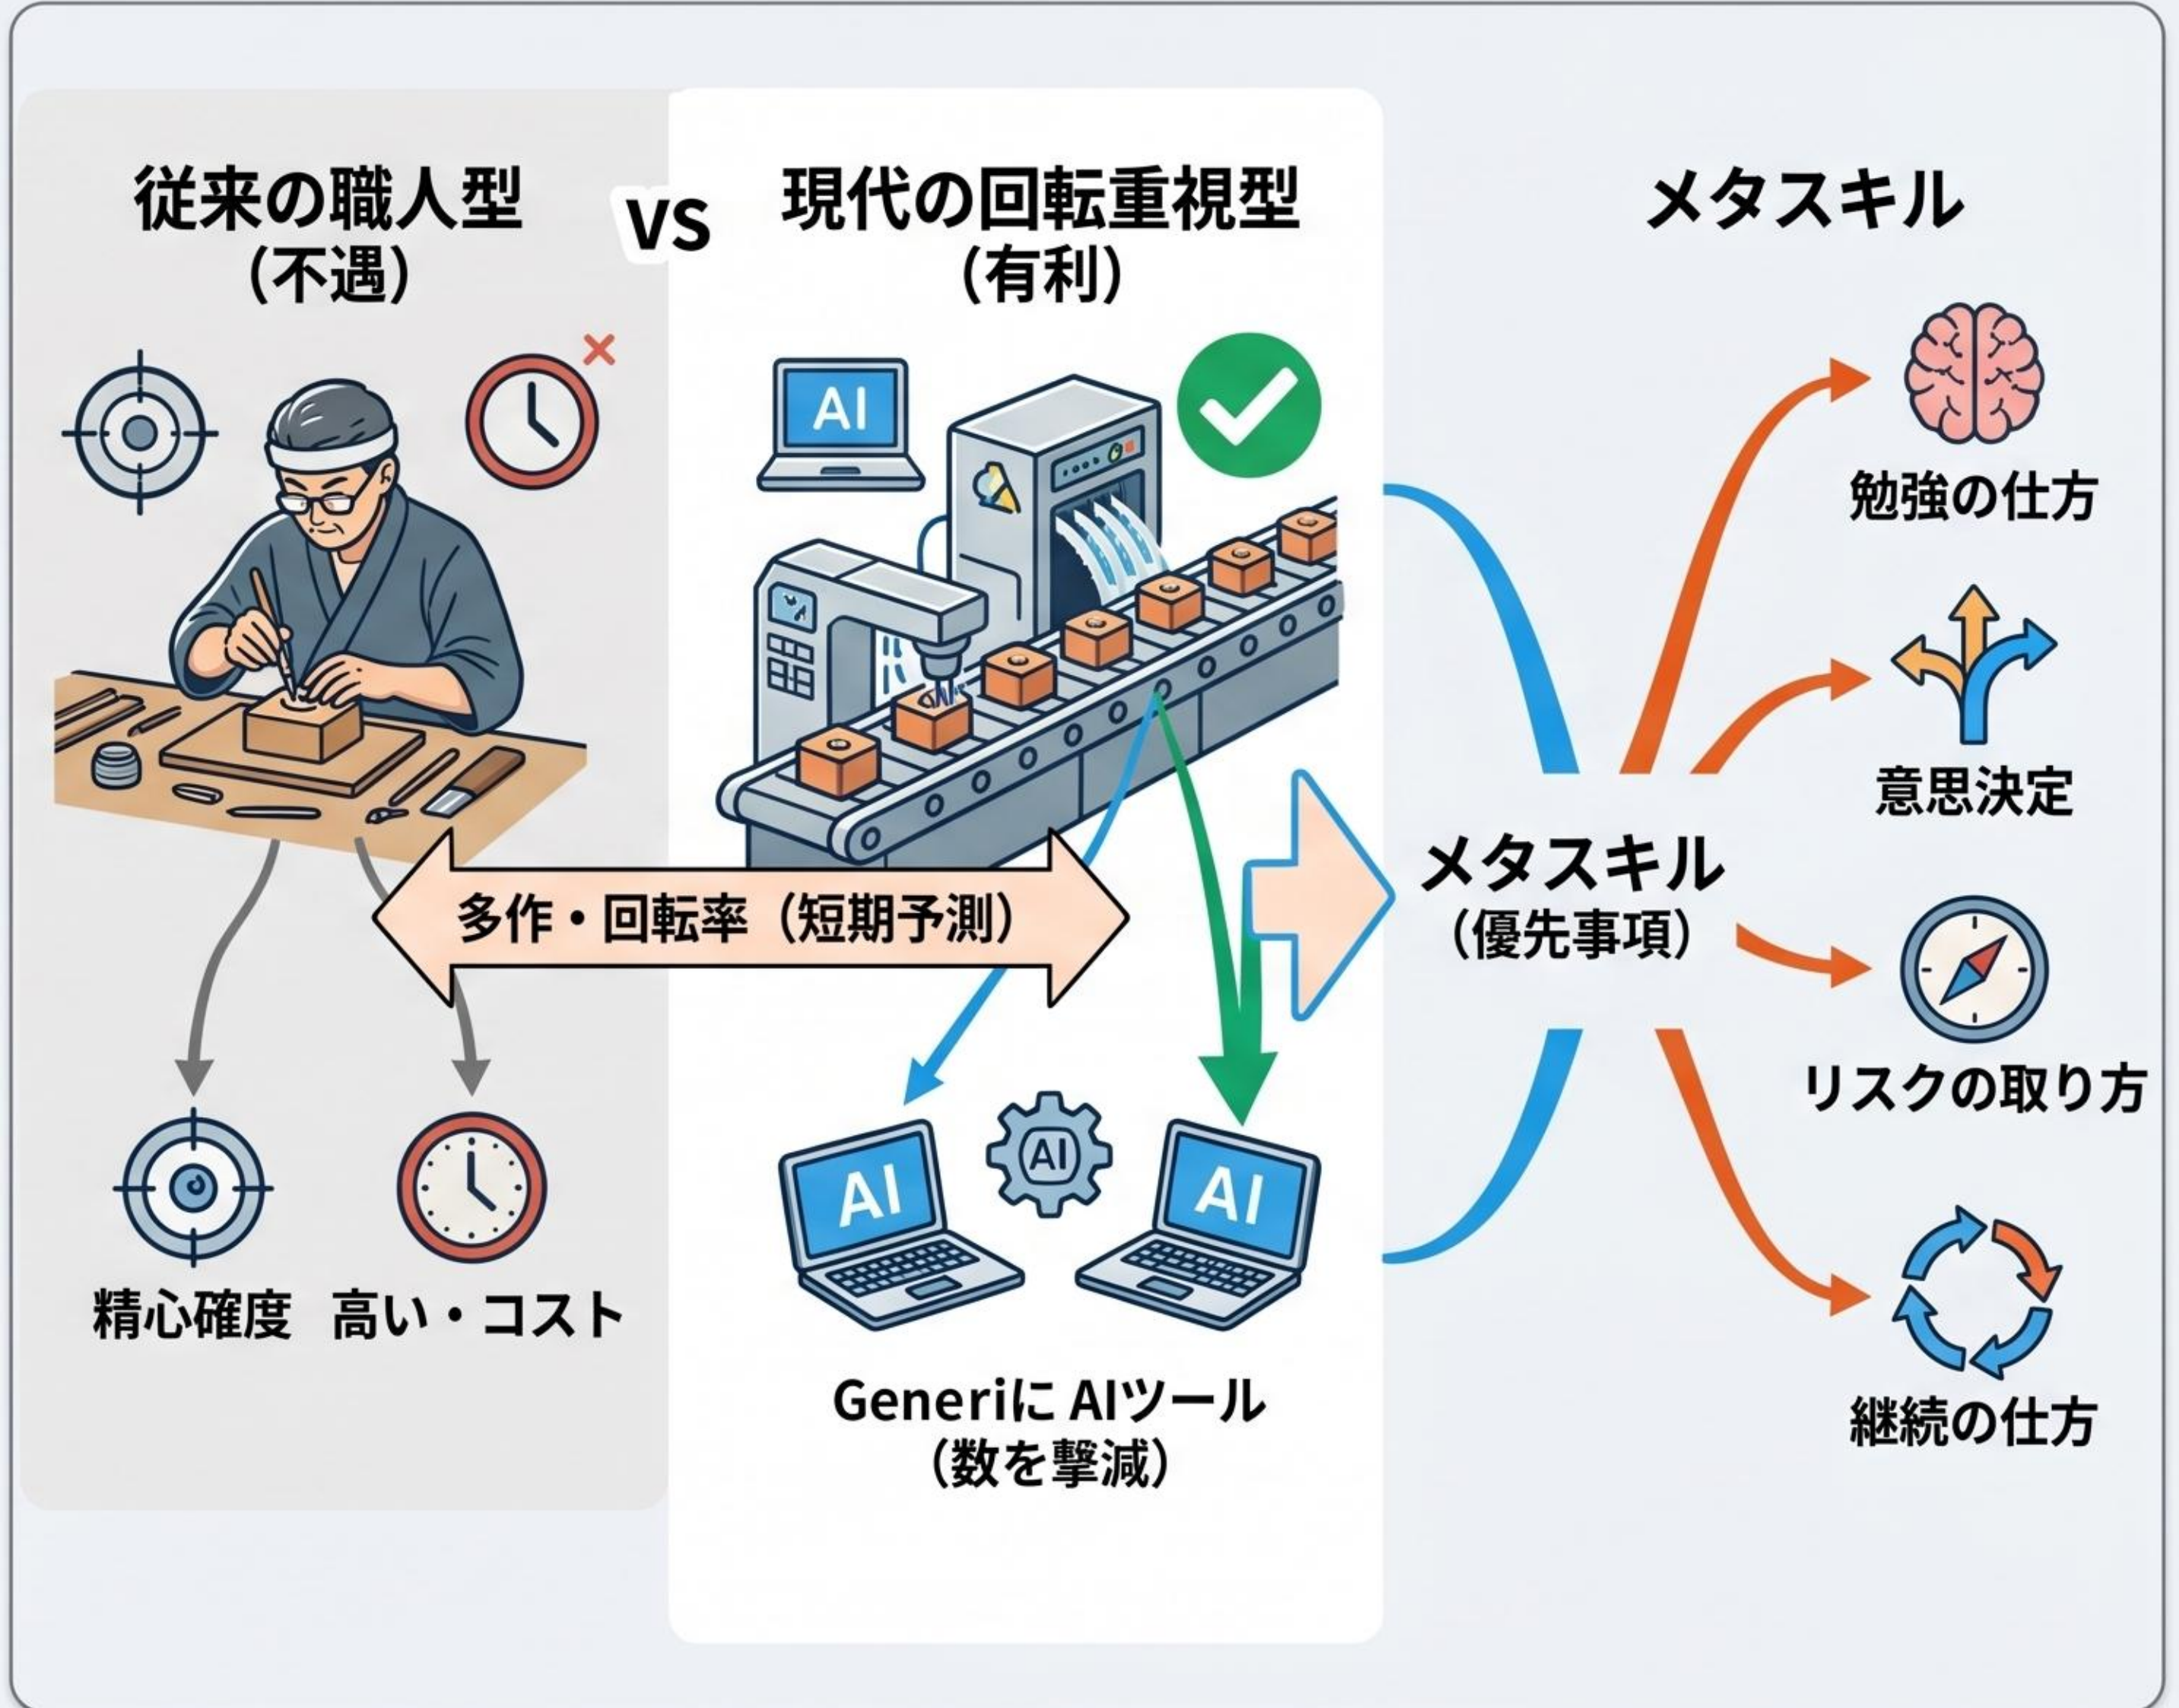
従来の職人型
（不遇）

VS

現代の回転重視型
（有利）

メタスキル

AI

多作・回転率（短期予測）

精心確度　高い・コスト

AI　AI　AI

Generiに AIツール
（数を撃減）

メタスキル
（優先事項）

勉強の仕方

意思決定

リスクの取り方

継続の仕方